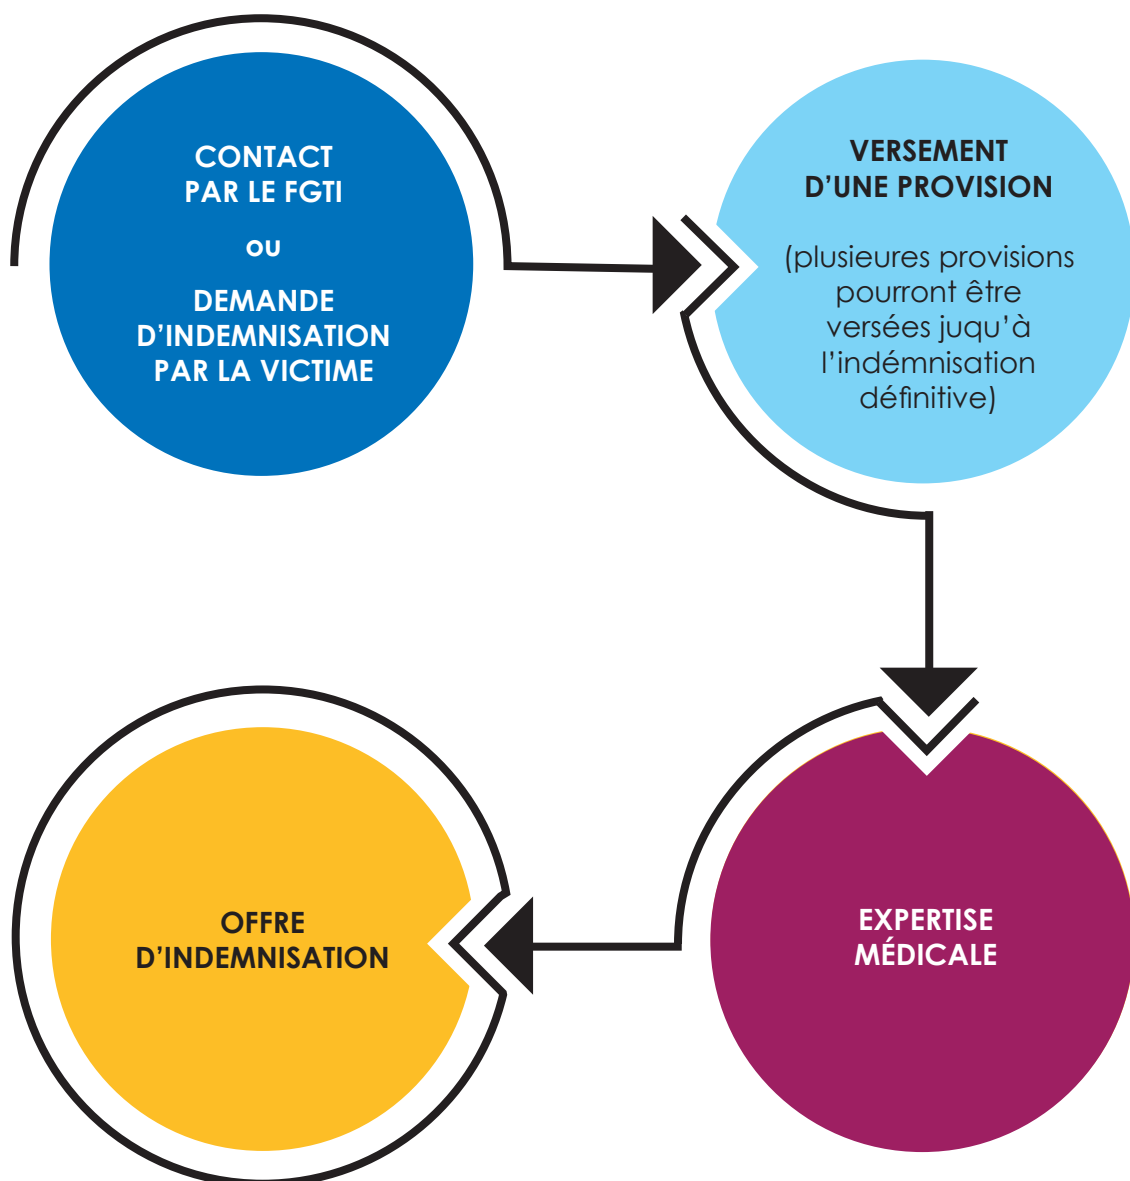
CONTACT PAR LE FGTI

ou

DEMANDE D’INDEMNISATION PAR LA VICTIME

VERSEMENT D’UNE PROVISION

(plusieures provisions pourront être versées juqu’à l’indémnisation définitive)

EXPERTISE MÉDICALE

OFFRE D’INDEMNISATION